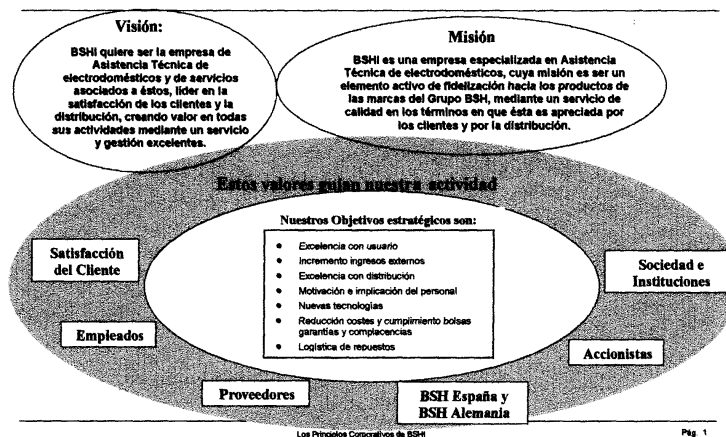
Visión:

BSHI quiere ser la empresa de Asistencia Técnica de electrodomésticos y de servicios asociados a éstos, líder en la satisfacción de los clientes y la distribución, creando valor en todas sus actividades mediante un servicio y gestión excelentes.

Misión

BSHI es una empresa especializada en Asistencia Técnica de electrodomésticos, cuya misión es ser un elemento activo de fidelización hacia los productos de las marcas del Grupo BSH, mediante un servicio de calidad en los términos en que ésta es apreciada por los clientes y por la distribución.

Estos valores guían nuestra actividad

Nuestros Objetivos estratégicos son:

- Excelencia con usuario
- Incremento ingresos externos
- Excelencia con distribución
- Motivación e implicación del personal
- Nuevas tecnologías
- Reducción costes y cumplimiento bolsas garantías y complacencias
- Logística de repuestos

Satisfacción del Cliente

Empleados

Proveedores

BSH España y BSH Alemania

Accionistas

Sociedad e Instituciones

Los Principios Corporativos de BSHI

Pág. 1